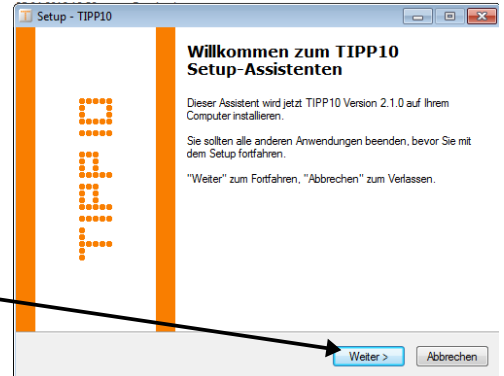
Setup - TIPP10

Willkommen zum TIPP10 Setup-Assistenten

Dieser Assistent wird jetzt TIPP10 Version 2.1.0 auf Ihrem Computer installieren.

Sie sollten alle anderen Anwendungen beenden, bevor Sie mit dem Setup fortfahren.

"Weiter" zum Fortfahren, "Abbrechen" zum Verlassen.

Weiter >

Abbrechen